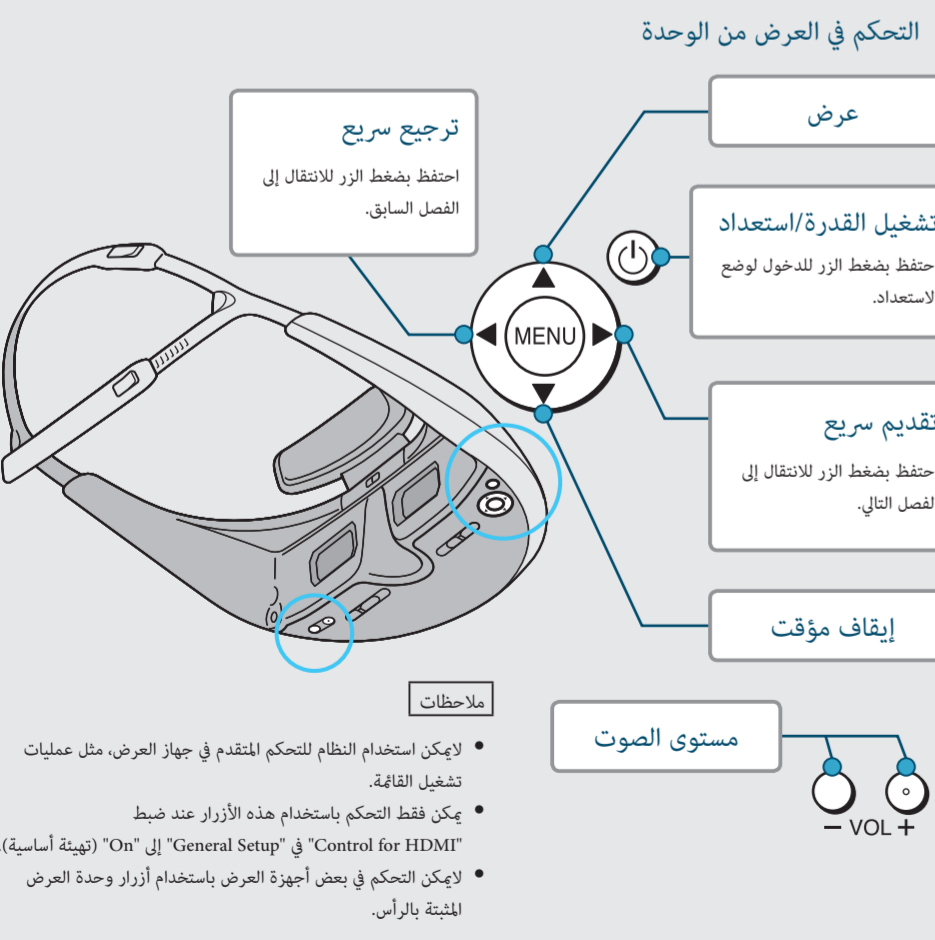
التحكم في العرض من الوحدة

ترجيع سريع
احتفظ بضغط الزر للانتقال إلى الفصل السابق.

عرض

تشغيل القدرة/استعداد
احتفظ بضغط الزر للدخول لوضع الاستعداد.

MENU

تقديم سريع
احتفظ بضغط الزر للانتقال إلى الفصل التالي.

إيقاف مؤقت

مستوى الصوت

− VOL +

ملاحظات

• لايمكن استخدام النظام للتحكم المتقدم في جهاز العرض، مثل عمليات تشغيل القائمة.
• يمكن فقط التحكم باستخدام هذه الأزرار عند ضبط "Control for HDMI" في "General Setup" إلى "On" (تهيئة أساسية).
• لايمكن التحكم في بعض أجهزة العرض باستخدام أزرار وحدة العرض المثبتة بالرأس.